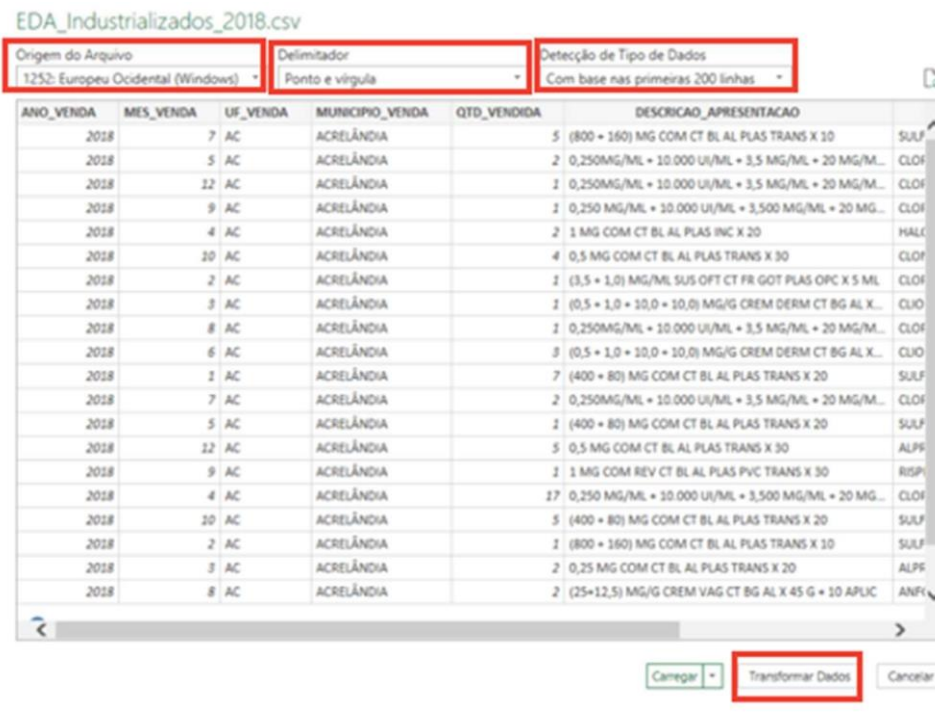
EDA_Industrializados_2018.csv

Origem do Arquivo
1252: Europeu Ocidental (Windows)

Delimitador
Ponto e vírgula

Detecção de Tipo de Dados
Com base nas primeiras 200 linhas

| ANO_VENDA | MES_VENDA | UF_VENDA | MUNICIPIO_VENDA | QTD_VENDIDA | DESCRICAO_APRESENTACAO | |
|---|---|---|---|---|---|---|
| 2018 | 7 | AC | ACRELÂNDIA | 5 | (800 + 160) MG COM CT BL AL PLAS TRANS X 10 | SULF |
| 2018 | 5 | AC | ACRELÂNDIA | 2 | 0,250MG/ML + 10.000 UI/ML + 3,5 MG/ML + 20 MG/M... | CLOF |
| 2018 | 12 | AC | ACRELÂNDIA | 1 | 0,250MG/ML + 10.000 UI/ML + 3,5 MG/ML + 20 MG/M... | CLOF |
| 2018 | 9 | AC | ACRELÂNDIA | 1 | 0,250 MG/ML + 10.000 UI/ML + 3,500 MG/ML + 20 MG... | CLOF |
| 2018 | 4 | AC | ACRELÂNDIA | 2 | 1 MG COM CT BL AL PLAS INC X 20 | HALC |
| 2018 | 10 | AC | ACRELÂNDIA | 4 | 0,5 MG COM CT BL AL PLAS TRANS X 30 | CLON |
| 2018 | 2 | AC | ACRELÂNDIA | 1 | (3,5 + 1,0) MG/ML SUS OFT CT FR GOT PLAS OPC X 5 ML | CLOF |
| 2018 | 3 | AC | ACRELÂNDIA | 1 | (0,5 + 1,0 + 10,0 + 10,0) MG/G CREM DERM CT BG AL X... | CLIO |
| 2018 | 8 | AC | ACRELÂNDIA | 1 | 0,250MG/ML + 10.000 UI/ML + 3,5 MG/ML + 20 MG/M... | CLOF |
| 2018 | 6 | AC | ACRELÂNDIA | 3 | (0,5 + 1,0 + 10,0 + 10,0) MG/G CREM DERM CT BG AL X... | CLIO |
| 2018 | 1 | AC | ACRELÂNDIA | 7 | (400 + 80) MG COM CT BL AL PLAS TRANS X 20 | SULF |
| 2018 | 7 | AC | ACRELÂNDIA | 2 | 0,250MG/ML + 10.000 UI/ML + 3,5 MG/ML + 20 MG/M... | CLOF |
| 2018 | 5 | AC | ACRELÂNDIA | 1 | (400 + 80) MG COM CT BL AL PLAS TRANS X 20 | SULF |
| 2018 | 12 | AC | ACRELÂNDIA | 5 | 0,5 MG COM CT BL AL PLAS TRANS X 30 | ALPR |
| 2018 | 9 | AC | ACRELÂNDIA | 1 | 1 MG COM REV CT BL AL PLAS PVC TRANS X 30 | RISP |
| 2018 | 4 | AC | ACRELÂNDIA | 17 | 0,250 MG/ML + 10.000 UI/ML + 3,500 MG/ML + 20 MG... | CLOF |
| 2018 | 10 | AC | ACRELÂNDIA | 5 | (400 + 80) MG COM CT BL AL PLAS TRANS X 20 | SULF |
| 2018 | 2 | AC | ACRELÂNDIA | 1 | (800 + 160) MG COM CT BL AL PLAS TRANS X 10 | SULF |
| 2018 | 3 | AC | ACRELÂNDIA | 2 | 0,25 MG COM CT BL AL PLAS TRANS X 20 | ALPR |
| 2018 | 8 | AC | ACRELÂNDIA | 2 | (25+12,5) MG/G CREM VAG CT BG AL X 45 G + 10 APLIC | ANF |

Carregar | Transformar Dados | Cancelar